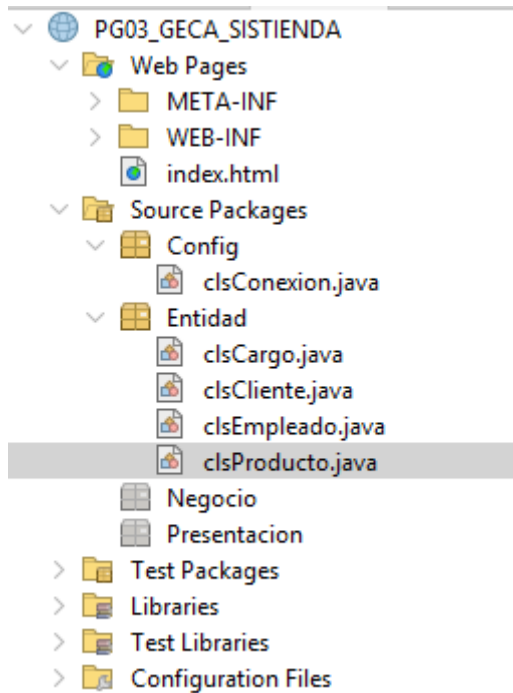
PG03_GECA_SISTIENDA
Web Pages
META-INF
WEB-INF
index.html
Source Packages
Config
clsConexion.java
Entidad
clsCargo.java
clsCliente.java
clsEmpleado.java
clsProducto.java
Negocio
Presentacion
Test Packages
Libraries
Test Libraries
Configuration Files